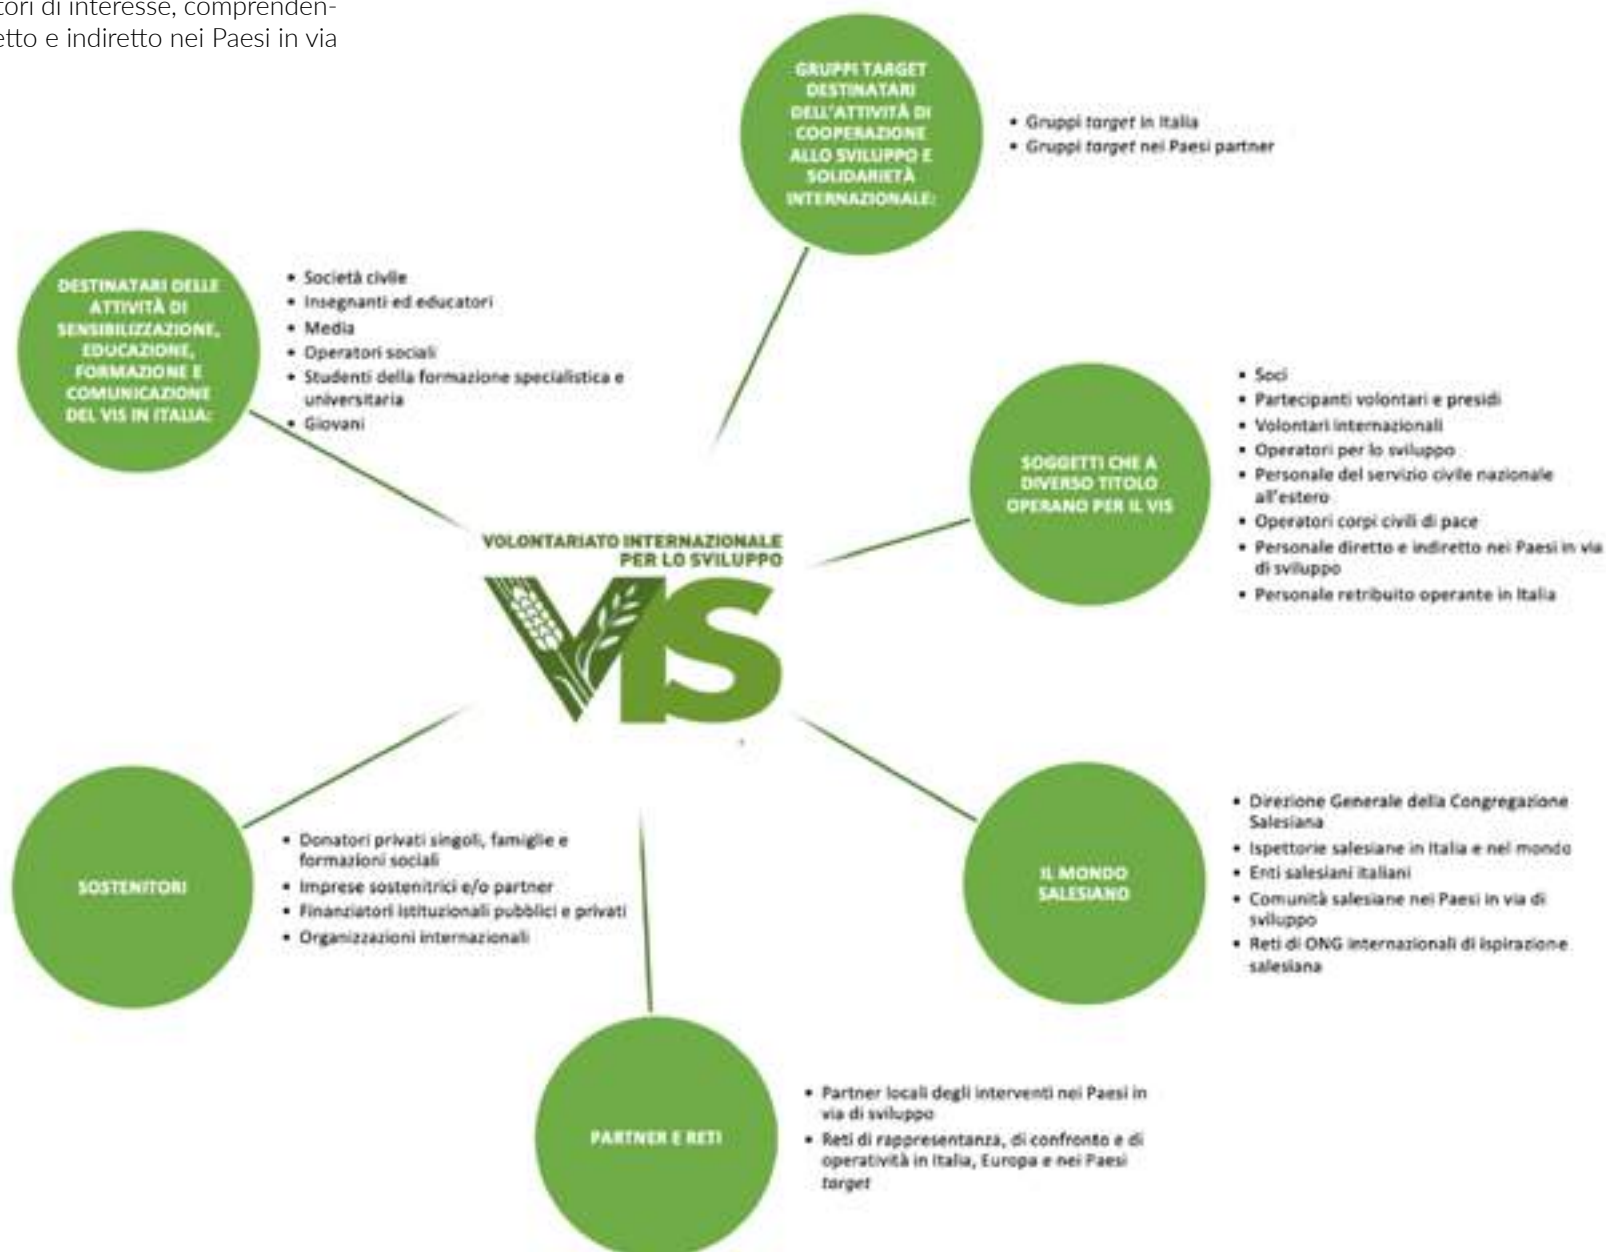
tori di interesse, comprenden-
etto e indiretto nei Paesi in via

GRUPPI TARGET DESTINATARI DELL'ATTIVITÀ DI COOPERAZIONE ALLO SVILUPPO E SOLIDARIETÀ INTERNAZIONALE:

• Gruppi target in Italia
• Gruppi target nei Paesi partner

DESTINATARI DELLE ATTIVITÀ DI SENSIBILIZZAZIONE, EDUCAZIONE, FORMAZIONE E COMUNICAZIONE DEL VIS IN ITALIA:

• Società civile
• Insegnanti ed educatori
• Media
• Operatori sociali
• Studenti della formazione specialistica e universitaria
• Giovani

SOGGETTI CHE A DIVERSO TITOLO OPERANO PER IL VIS

• Soci
• Partecipanti volontari e presidi
• Volontari internazionali
• Operatori per lo sviluppo
• Personale del servizio civile nazionale all'estero
• Operatori corpi civili di pace
• Personale diretto e indiretto nei Paesi in via di sviluppo
• Personale retribuito operante in Italia

VOLONTARIATO INTERNAZIONALE PER LO SVILUPPO
VIS

SOSTENITORI

• Donatori privati singoli, famiglie e formazioni sociali
• Imprese sostenitrici e/o partner
• Finanziatori istituzionali pubblici e privati
• Organizzazioni internazionali

IL MONDO SALESIANO

• Direzione Generale della Congregazione Salesiana
• Ispettorie salesiane in Italia e nel mondo
• Enti salesiani italiani
• Comunità salesiane nei Paesi in via di sviluppo
• Reti di ONG internazionali di ispirazione salesiana

PARTNER E RETI

• Partner locali degli interventi nei Paesi in via di sviluppo
• Reti di rappresentanza, di confronto e di operatività in Italia, Europa e nei Paesi target